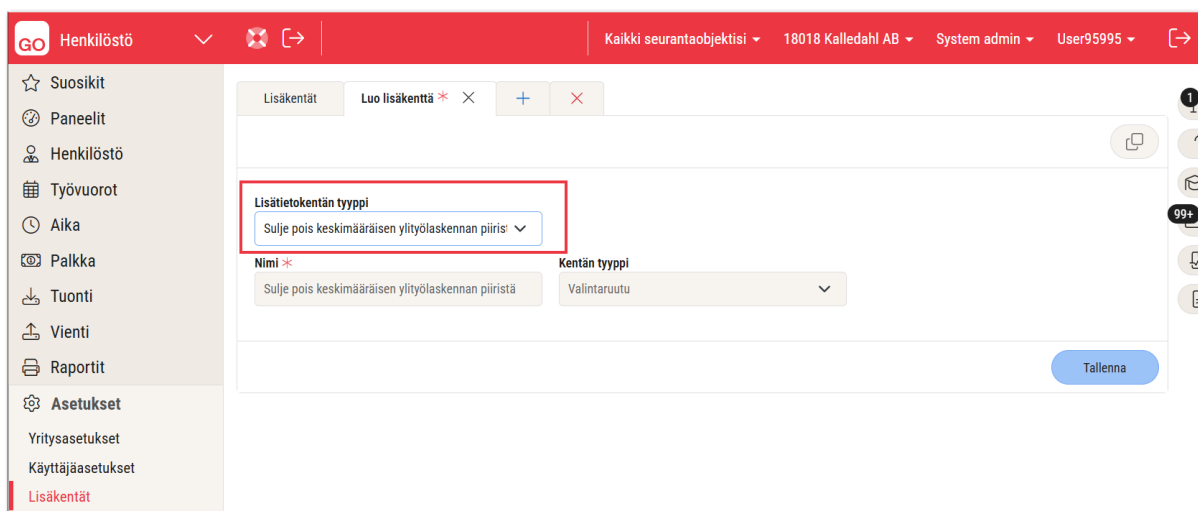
GO Henkilöstö

Kaikki seurantaobjektisi 18018 Kalledahl AB System admin User95995

Suosikit
Paneelit
Henkilöstö
Työvuorot
Aika
Palkka
Tuonti
Vienti
Raportit
Asetukset
Yritysasetukset
Käyttäjäasetukset
Lisäkentät

Lisäkentät | Luo lisäkenttä * | + |

Lisätietokentän tyyppi
Sulje pois keskimääräisen ylityölaskennan piirist

Nimi *
Sulje pois keskimääräisen ylityölaskennan piiristä

Kentän tyyppi
Valintaruutu

Tallenna

1
99+